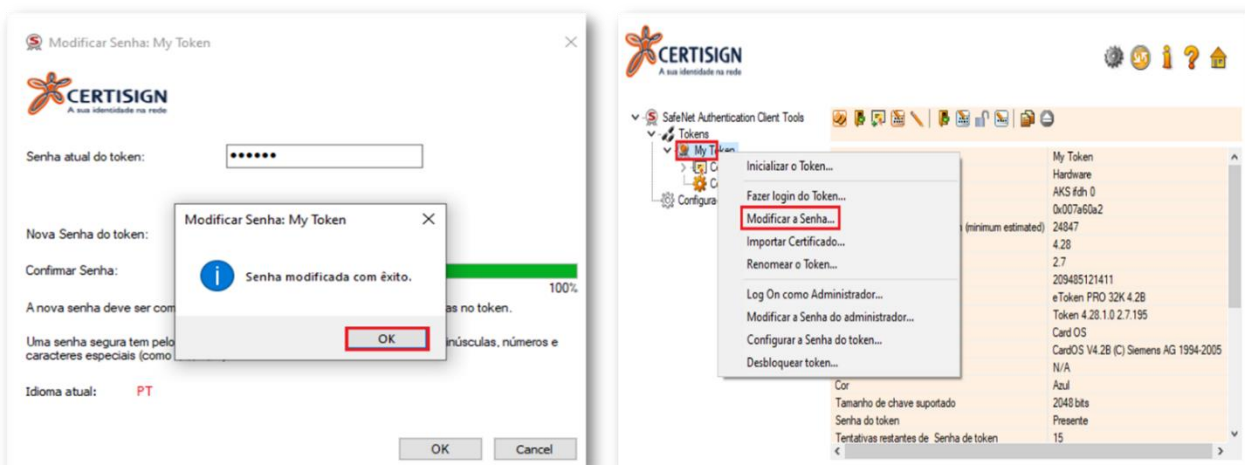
Modificar Senha: My Token

CERTISIGN
A sua identidade na rede

Senha atual do token: ••••••

Nova Senha do token:

Confirmar Senha:

100%

A nova senha deve ser com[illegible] as no token.

Uma senha segura tem pelo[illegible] inúsculas, números e caracteres especiais (como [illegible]

Idioma atual: PT

OK Cancel

Modificar Senha: My Token

Senha modificada com êxito.

OK

CERTISIGN
A sua identidade na rede

SafeNet Authentication Client Tools
Tokens
My Token
Configura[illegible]

Inicializar o Token...
Fazer login do Token...
Modificar a Senha...
Importar Certificado...
Renomear o Token...
Log On como Administrador...
Modificar a Senha do administrador...
Configurar a Senha do token...
Desbloquear token...

| | |
|---|---|
| | My Token |
| | Hardware |
| | AKS ifdh 0 |
| | 0x007a60a2 |
| (minimum estimated) | 24847 |
| | 4.28 |
| | 2.7 |
| | 209485121411 |
| | eToken PRO 32K 4.2B |
| | Token 4.28.1.0 2.7.195 |
| | Card OS |
| | CardOS V4.2B (C) Siemens AG 1994-2005 |
| | N/A |
| Cor | Azul |
| Tamanho de chave suportado | 2048 bits |
| Senha do token | Presente |
| Tentativas restantes de Senha de token | 15 |